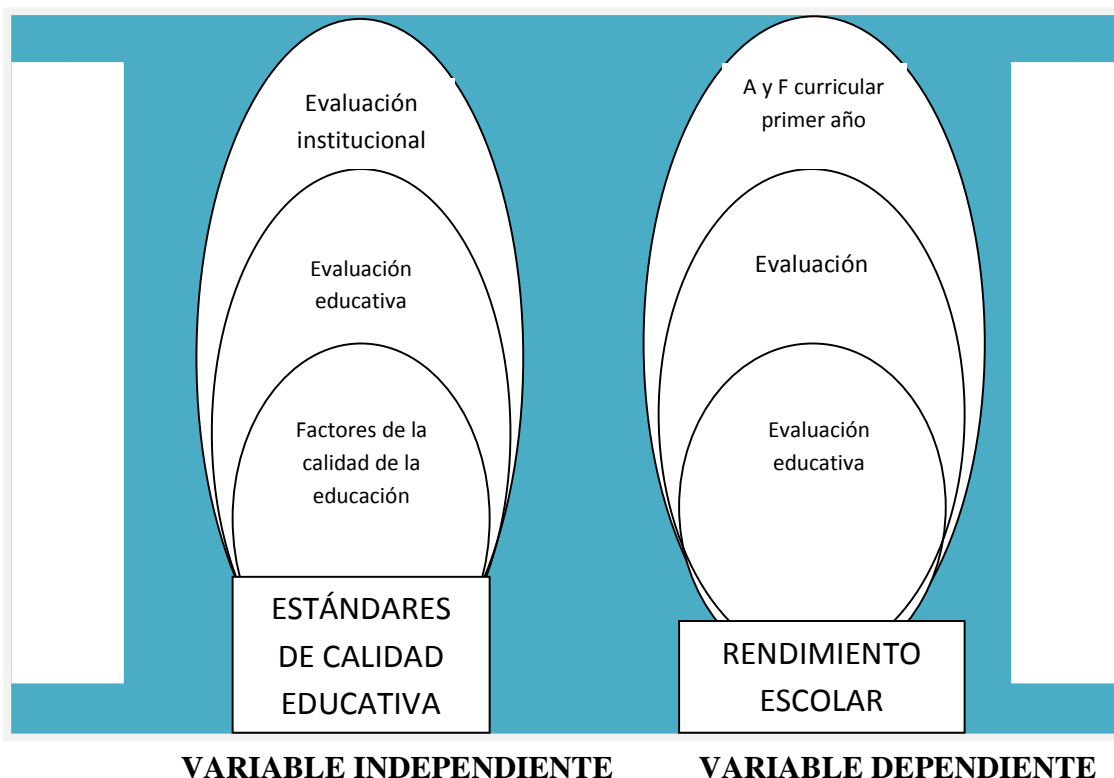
Evaluación institucional

Evaluación educativa

Factores de la calidad de la educación

ESTÁNDARES DE CALIDAD EDUCATIVA

A y F curricular primer año

Evaluación

Evaluación educativa

RENDIMIENTO ESCOLAR

VARIABLE INDEPENDIENTE

VARIABLE DEPENDIENTE